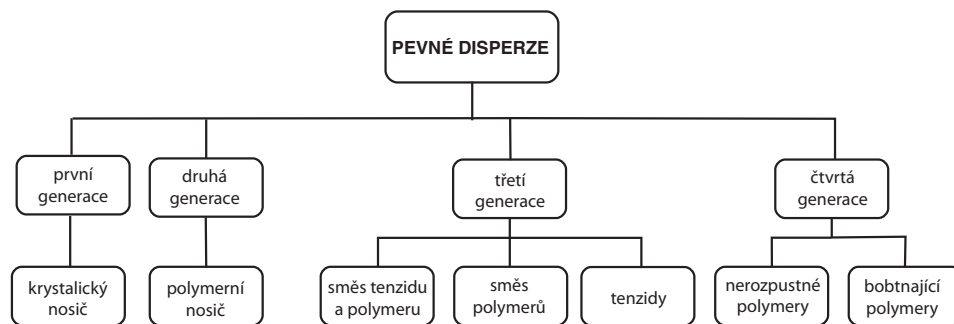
PEVNÉ DISPERZE

první generace

krystalický nosič

druhá generace

polymerní nosič

třetí generace

směs tenzidu a polymeru

směs polymerů

tenzidy

čtvrtá generace

nerozpustné polymery

bobtnající polymery